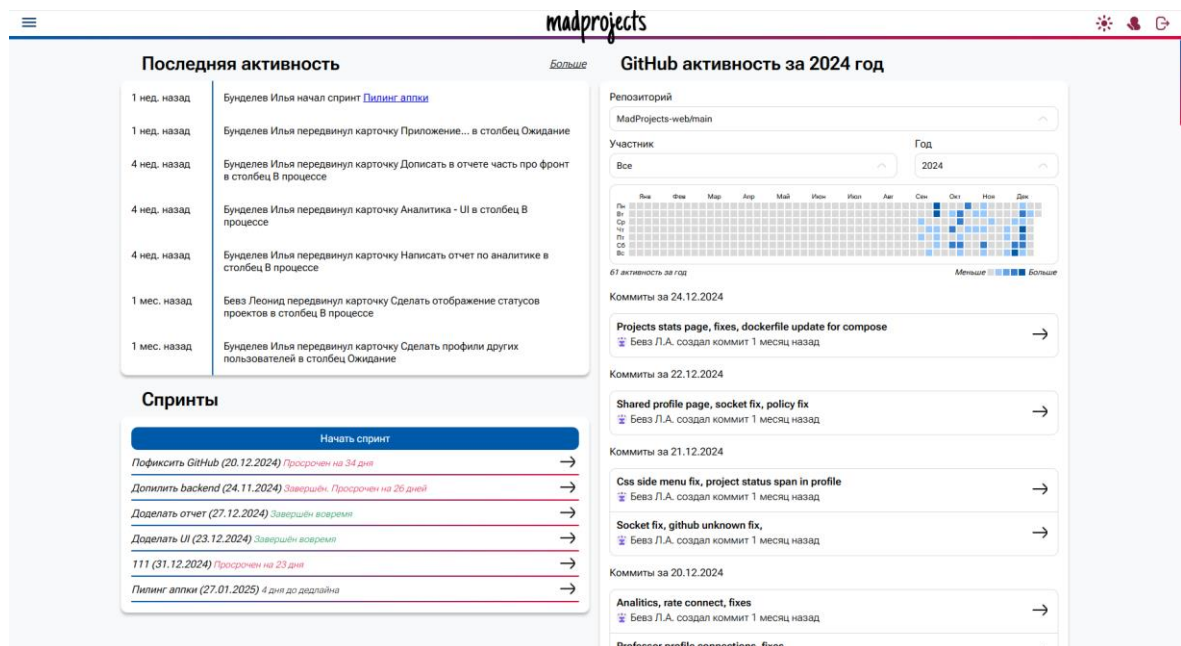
madprojects

Последняя активность

Больше

| | |
|---|---|
| 1 нед. назад | Бунделев Илья начал спринт Пилинг аппки |
| 1 нед. назад | Бунделев Илья передвинул карточку Приложение... в столбец Ожидание |
| 4 нед. назад | Бунделев Илья передвинул карточку Дописать в отчете часть про фронт в столбец В процессе |
| 4 нед. назад | Бунделев Илья передвинул карточку Аналитика - UI в столбец В процессе |
| 4 нед. назад | Бунделев Илья передвинул карточку Написать отчет по аналитике в столбец В процессе |
| 1 мес. назад | Бевз Леонид передвинул карточку Сделать отображение статусов проектов в столбец В процессе |
| 1 мес. назад | Бунделев Илья передвинул карточку Сделать профили других пользователей в столбец Ожидание |

Спринты

Начать спринт

Пофиксить GitHub (20.12.2024) Просрочен на 34 дня

Допилить backend (24.11.2024) Завершён. Просрочен на 26 дней

Доделать отчет (27.12.2024) Завершён вовремя

Доделать UI (23.12.2024) Завершён вовремя

111 (31.12.2024) Просрочен на 23 дня

Пилинг аппки (27.01.2025) 4 дня до дедлайна

GitHub активность за 2024 год

Репозиторий

MadProjects-web/main

Участник

Все

Год

2024

Янв Фев Мар Апр Май Июн Июл Авг Сен Окт Ноя Дек

Пн Вт Ср Чт Пт Сб Вс

61 активность за год

Меньше Больше

Коммиты за 24.12.2024

Projects stats page, fixes, dockerfile update for compose
Бевз Л.А. создал коммит 1 месяц назад

Коммиты за 22.12.2024

Shared profile page, socket fix, policy fix
Бевз Л.А. создал коммит 1 месяц назад

Коммиты за 21.12.2024

Css side menu fix, project status span in profile
Бевз Л.А. создал коммит 1 месяц назад

Socket fix, github unknown fix,
Бевз Л.А. создал коммит 1 месяц назад

Коммиты за 20.12.2024

Analitics, rate connect, fixes
Бевз Л.А. создал коммит 1 месяц назад

Professor profile connections, fixes